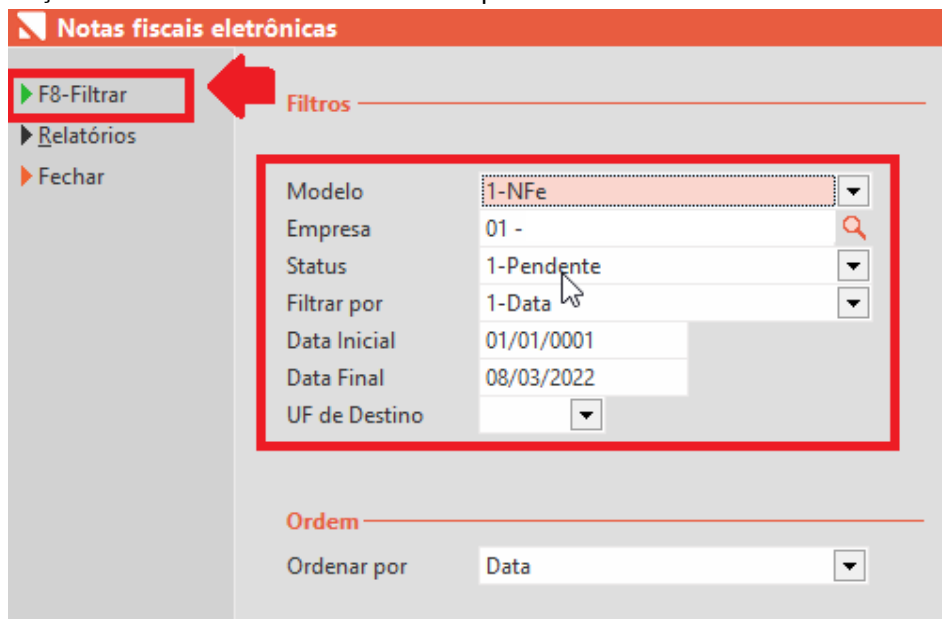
Notas fiscais eletrônicas

F8-Filtrar
Relatórios
Fechar

Filtros

| | |
|---|---|
| Modelo | 1-NFe |
| Empresa | 01 - |
| Status | 1-Pendente |
| Filtrar por | 1-Data |
| Data Inicial | 01/01/0001 |
| Data Final | 08/03/2022 |
| UF de Destino | |

Ordem

Ordenar por Data